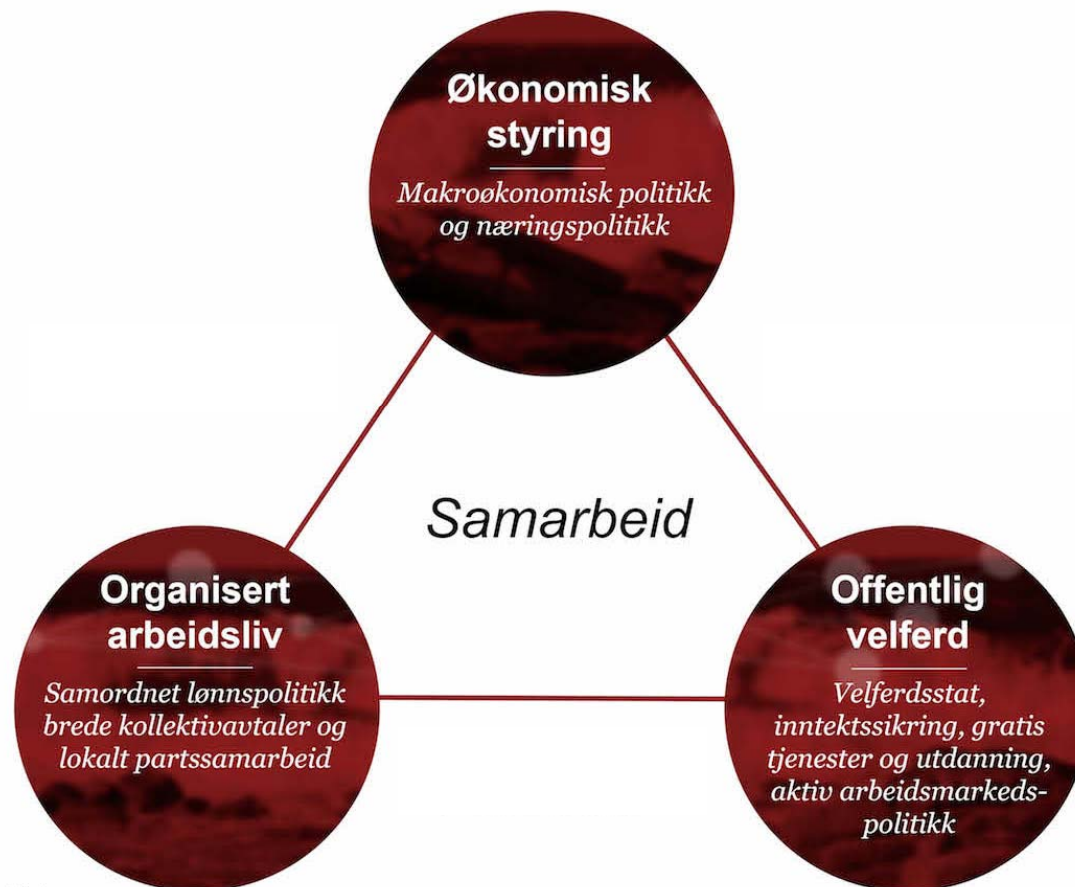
Økonomisk styring

Makroøkonomisk politikk og næringspolitikk

Samarbeid

Organisert arbeidsliv

Samordnet lønnspolitikk bredе kollektivavtaler og lokalt partssamarbeid

Offentlig velferd

Velferdsstat, inntektssikring, gratis tjenester og utdanning, aktiv arbeidsmarkeds-politikk